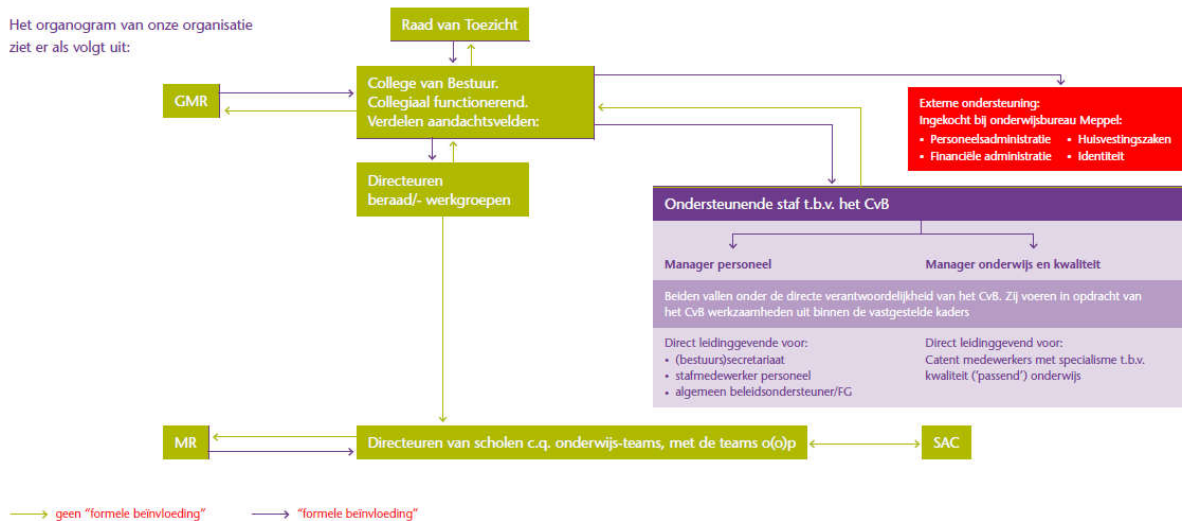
Het organogram van onze organisatie ziet er als volgt uit:

Raad van Toezicht

GMR

College van Bestuur.
Collegiaal functionerend.
Verdelen aandachtsvelden:

Externe ondersteuning:
Ingekocht bij onderwijsbureau Meppel:
• Personeelsadministratie • Huisvestingszaken
• Financiële administratie • Identiteit

Directeuren beraad/- werkgroepen

Ondersteunende staf t.b.v. het CvB

Manager personeel

Manager onderwijs en kwaliteit

Beiden vallen onder de directe verantwoordelijkheid van het CvB. Zij voeren in opdracht van het CvB werkzaamheden uit binnen de vastgestelde kaders

Direct leidinggevende voor:
• (bestuurs)secretariaat
• stafmedewerker personeel
• algemeen beleidsondersteuner/FG

Direct leidinggevend voor:
Catent medewerkers met specialisme t.b.v. kwaliteit ('passend') onderwijs

MR

Directeuren van scholen c.q. onderwijs-teams, met de teams o(o)p

SAC

geen "formele beïnvloeding"
"formele beïnvloeding"